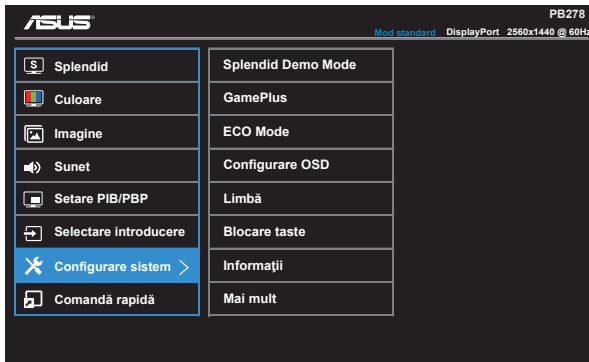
ASUS

PB278

Mod standard DisplayPort 2560x1440 @ 60Hz

Splendid
Culoare
Imagine
Sunet
Setare PIB/PBP
Selectare introducere
Configurare sistem >
Comandă rapidă

Splendid Demo Mode
GamePlus
ECO Mode
Configurare OSD
Limbă
Blocare taste
Informaţii
Mai mult